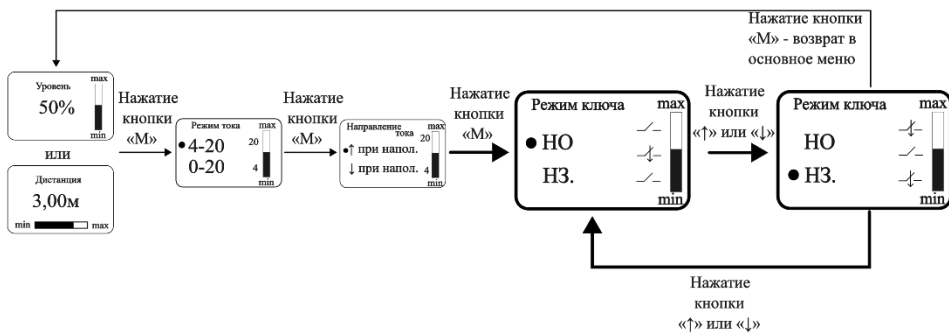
Нажатие кнопки «М» - возврат в основное меню

Уровень
50%
max
min

или

Дистанция
3,00м
min max

Нажатие кнопки «М»

Режим тока
• 4-20
0-20
max
20
4
min

Нажатие кнопки «М»

Направление тока
• ↑ при напол.
↓ при напол.
max
20
4
min

Нажатие кнопки «М»

Режим ключа
• НО
НЗ.
max
min

Нажатие кнопки «↑» или «↓»

Режим ключа
НО
• НЗ.
max
min

Нажатие кнопки «↑» или «↓»